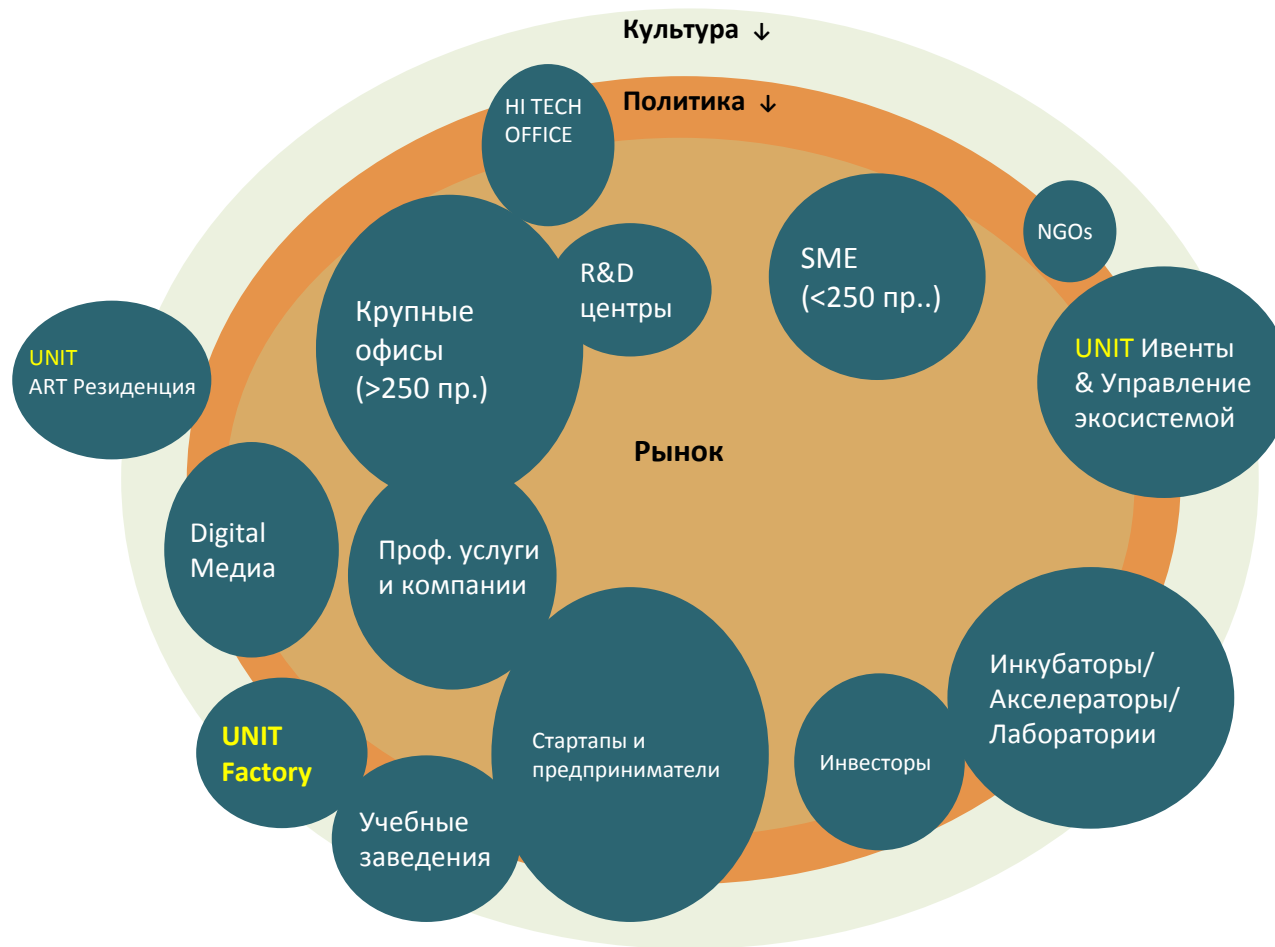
Культура ↓

HI TECH OFFICE

Политика ↓

NGOs

SME (<250 пр..)

R&D центры

Крупные офисы (>250 пр.)

UNIT ART Резиденция

UNIT Ивенты & Управление экосистемой

Рынок

Digital Медиа

Проф. услуги и компании

Инкубаторы/ Акселераторы/ Лаборатории

UNIT Factory

Стартапы и предприниматели

Инвесторы

Учебные заведения